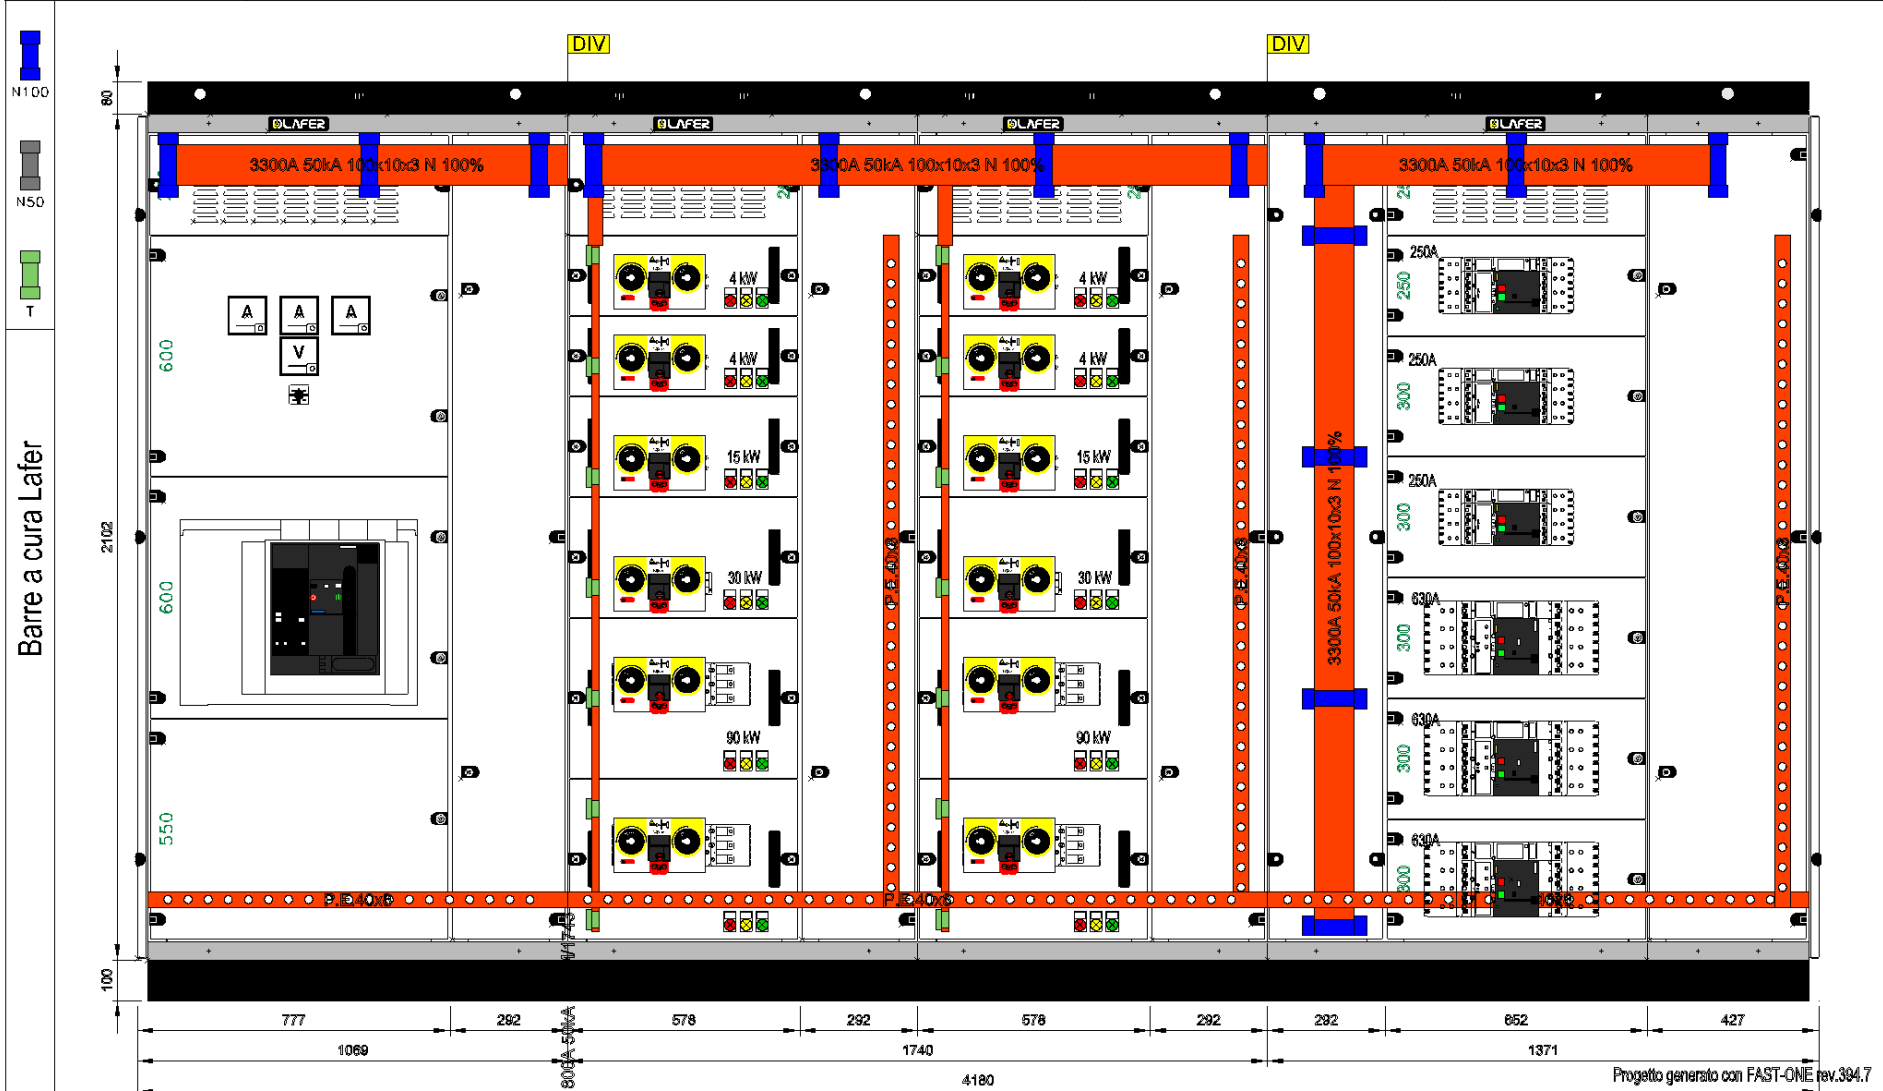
N100
N50
T
Barre a cura Lafer
DIV
DIV
80
2102
100
LAFER
LAFER
LAFER
LAFER
3300A 50kA 100x10x3 N 100%
3300A 50kA 100x10x3 N 100%
3300A 50kA 100x10x3 N 100%
3300A 50kA 100x10x3 N 100%
A
A
A
V
600
600
550
4 kW
4 kW
15 kW
30 kW
90 kW
4 kW
4 kW
15 kW
30 kW
90 kW
250A
250
250A
300
250A
300
630A
300
630A
300
630A
300
P.E.40x6
P.E.40x6
P.E.40x6
P.E.40x6
P.E.40x6
P.E.40x6
800A 50kA
777
292
578
292
578
292
292
852
427
1069
1740
1371
4180
Progetto generato con FAST-ONE rev.394.7